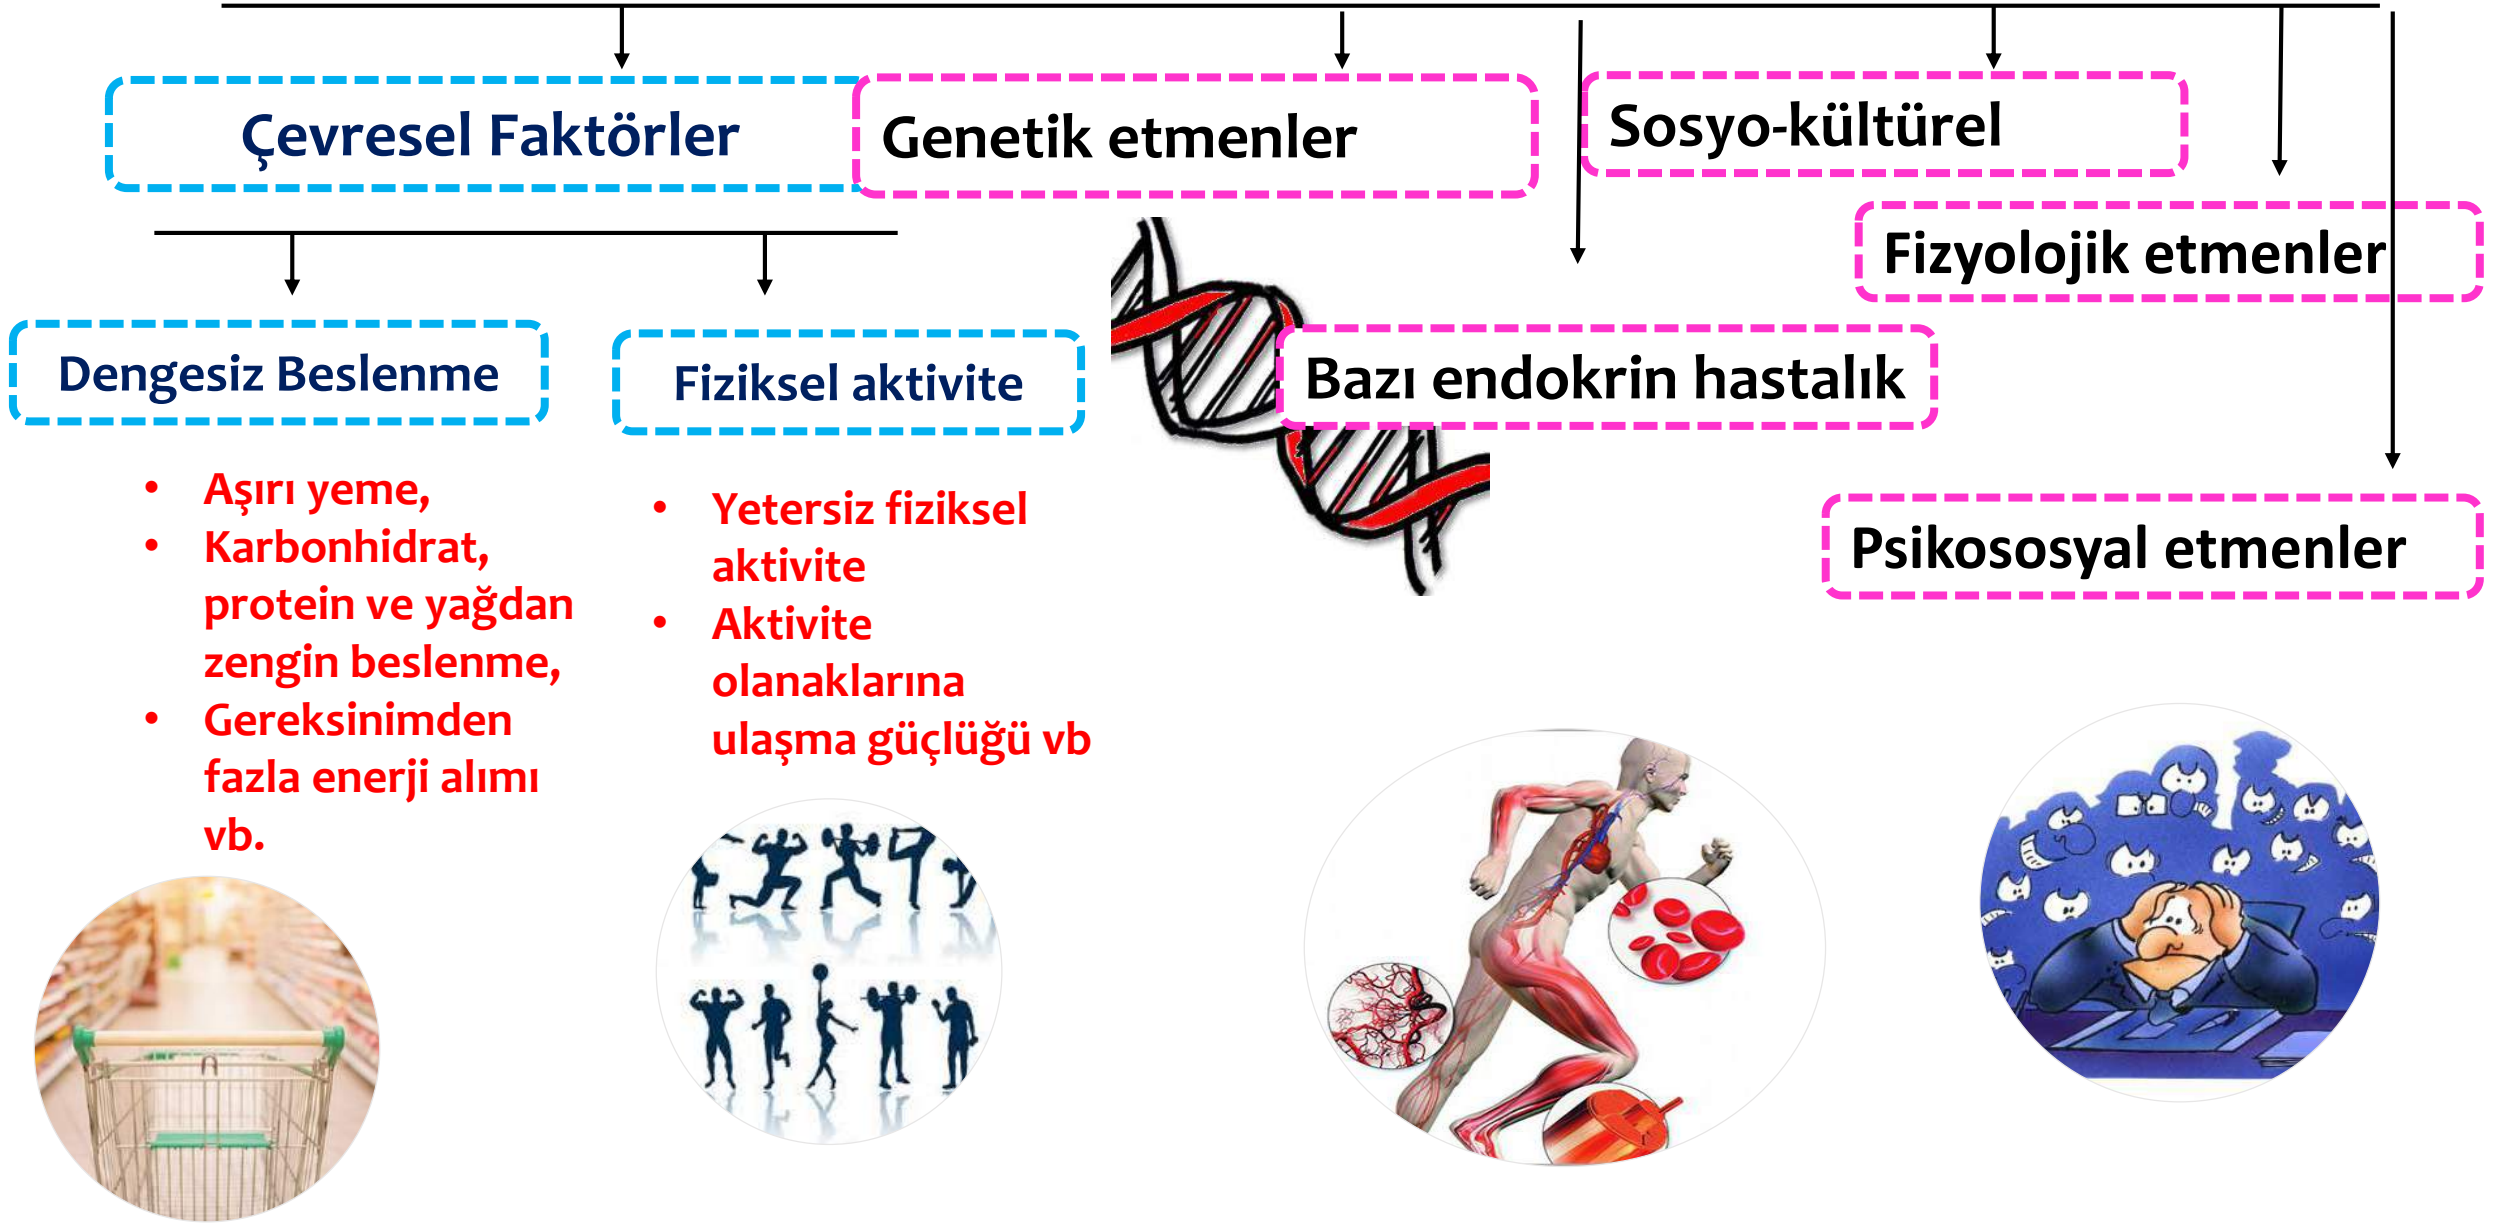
Çevresel Faktörler

Genetik etmenler

Sosyo-kültürel

Fizyolojik etmenler

Bazı endokrin hastalık

Psikososyal etmenler

Dengesiz Beslenme

Fiziksel aktivite

- Aşırı yeme,
- Karbonhidrat, protein ve yağdan zengin beslenme,
- Gereksinimden fazla enerji alımı vb.

- Yetersiz fiziksel aktivite
- Aktivite olanaklarına ulaşma güçlüğü vb